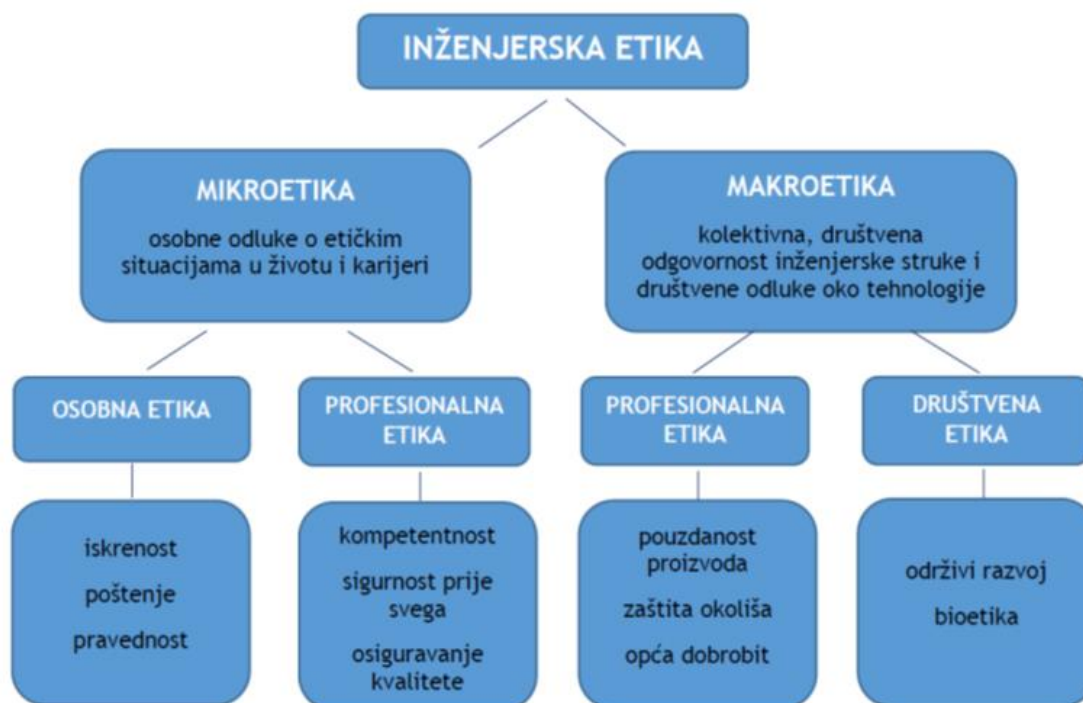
INŽENJERSKA ETIKA

MIKROETIKA
osobne odluke o etičkim situacijama u životu i karijeri

MAKROETIKA
kolektivna, društvena odgovornost inženjerske struke i društvene odluke oko tehnologije

OSOBNA ETIKA

PROFESIONALNA ETIKA

PROFESIONALNA ETIKA

DRUŠTVENA ETIKA

iskrenost
poštenje
pravednost

kompetentnost
sigurnost prije svega
osiguravanje kvalitete

pouzdanost proizvoda
zaštita okoliša
opća dobrobit

održivi razvoj
bioetika